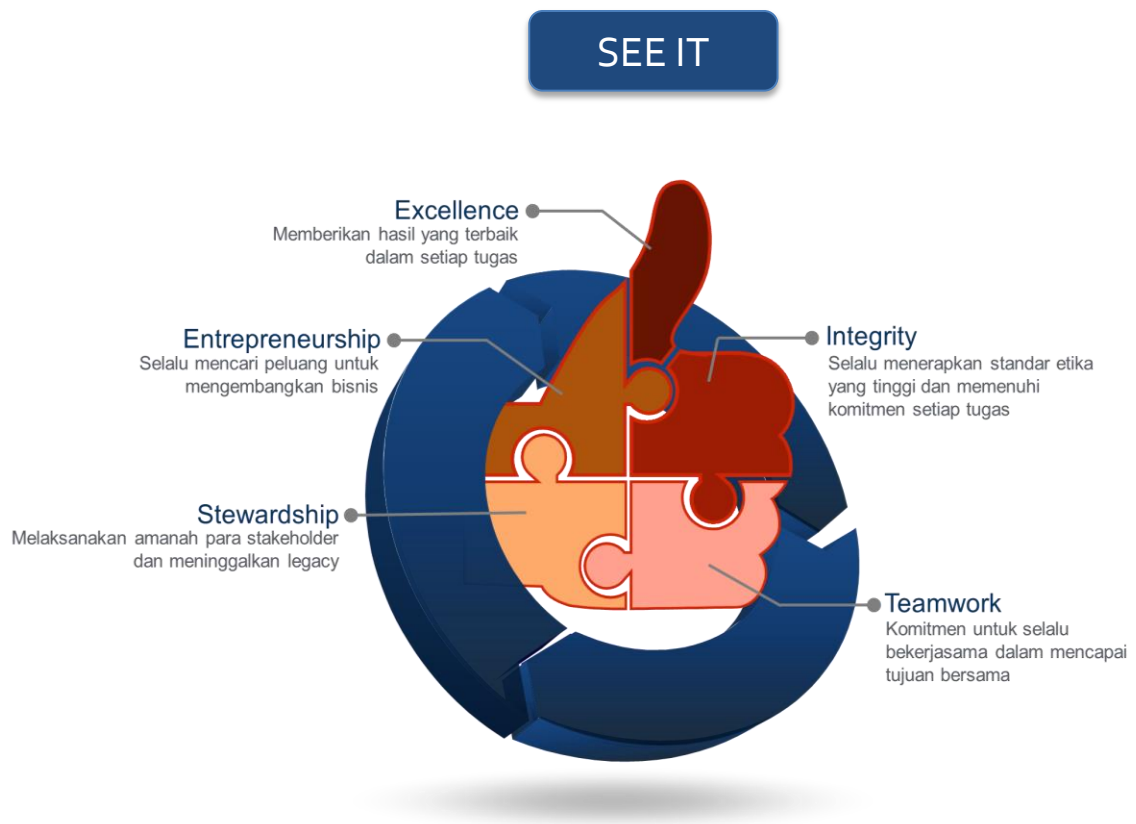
SEE IT

Excellence
Memberikan hasil yang terbaik dalam setiap tugas

Entrepreneurship
Selalu mencari peluang untuk mengembangkan bisnis

Integrity
Selalu menerapkan standar etika yang tinggi dan memenuhi komitmen setiap tugas

Stewardship
Melaksanakan amanah para stakeholder dan meninggalkan legacy

Teamwork
Komitmen untuk selalu bekerjasama dalam mencapai tujuan bersama